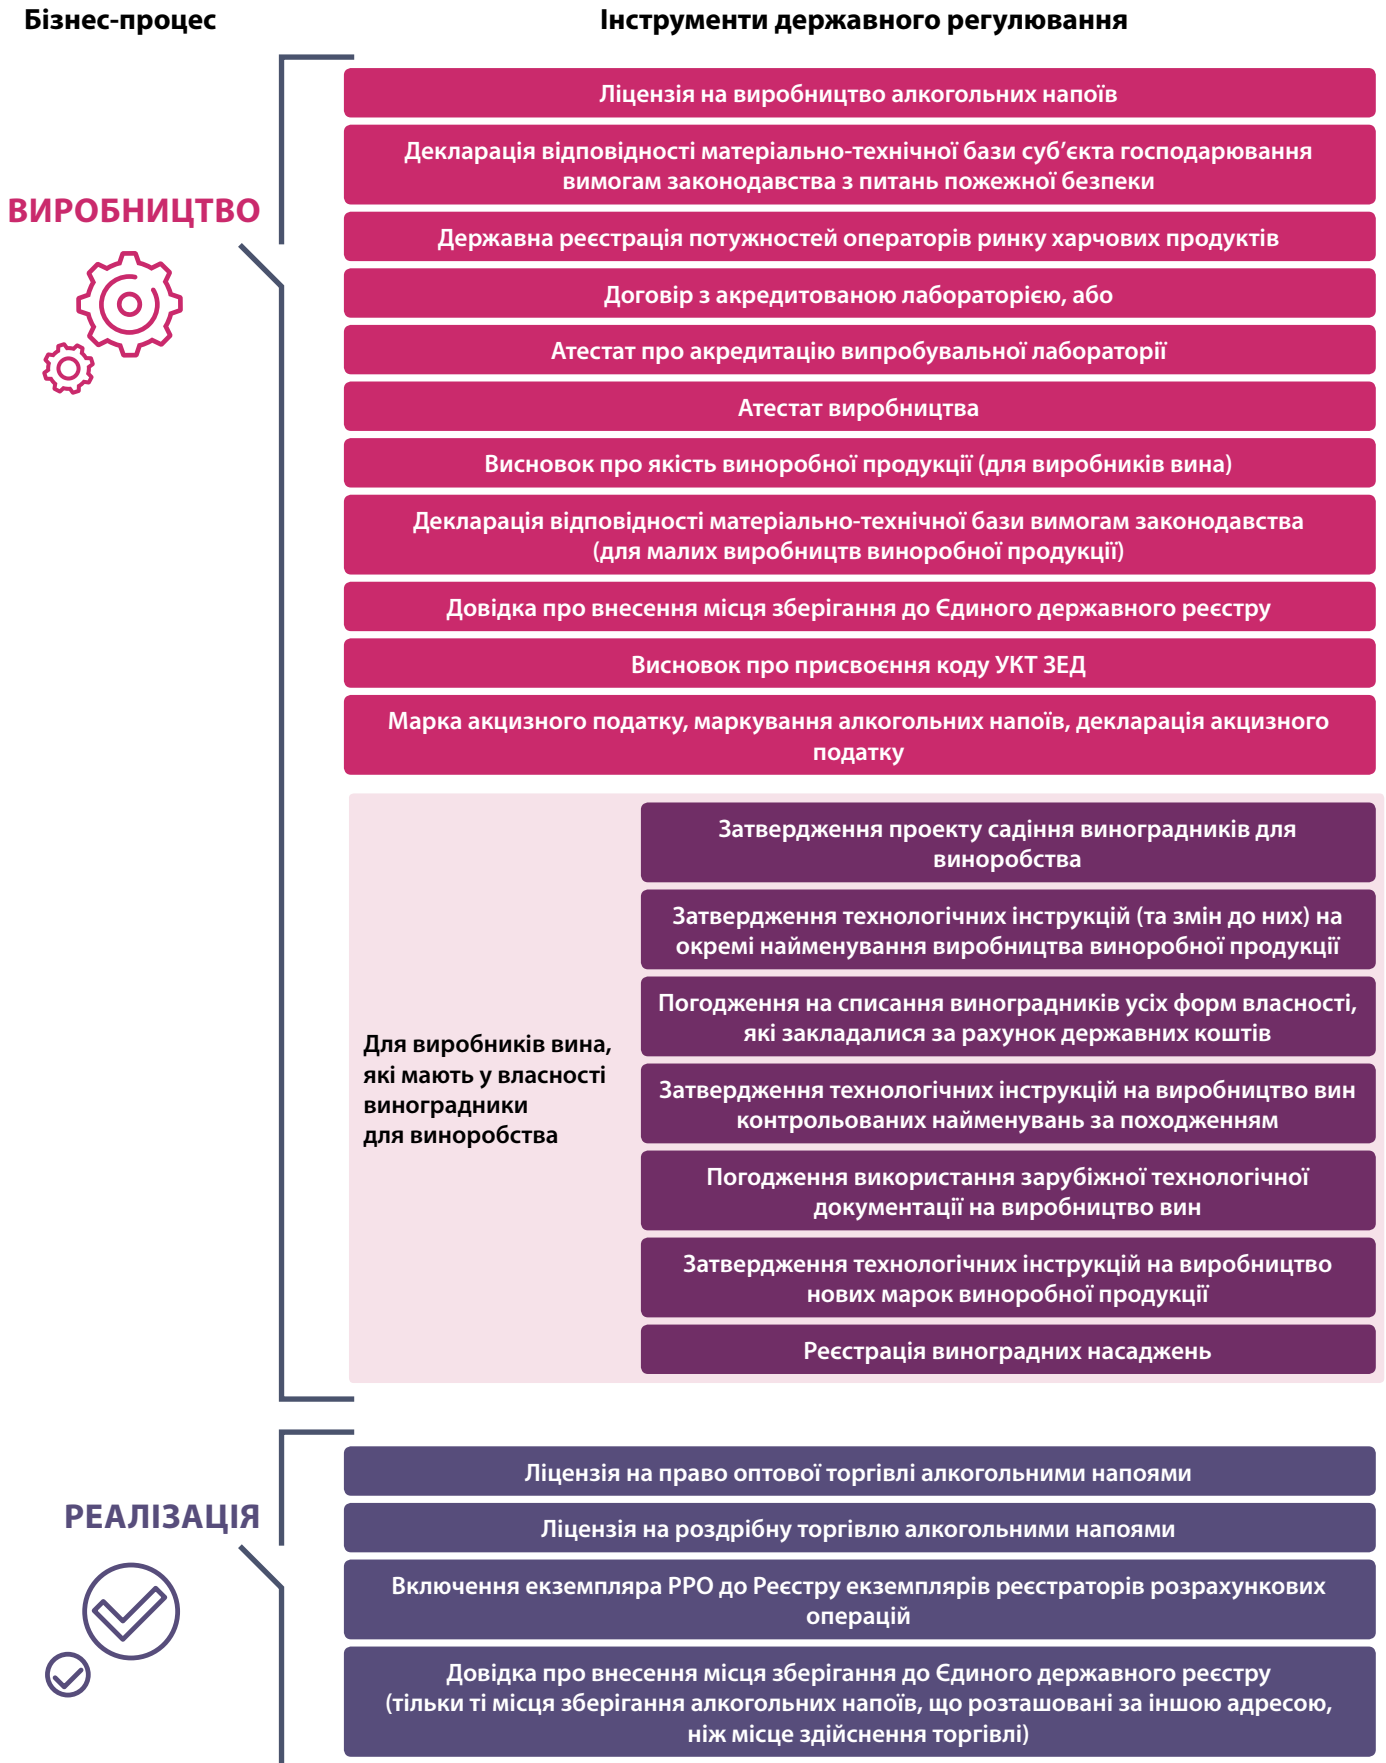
Бізнес-процес

Інструменти державного регулювання

ВИРОБНИЦТВО

Ліцензія на виробництво алкогольних напоїв

Декларація відповідності матеріально-технічної бази суб'єкта господарювання вимогам законодавства з питань пожежної безпеки

Державна реєстрація потужностей операторів ринку харчових продуктів

Договір з акредитованою лабораторією, або

Атестат про акредитацію випробувальної лабораторії

Атестат виробництва

Висновок про якість виноробної продукції (для виробників вина)

Декларація відповідності матеріально-технічної бази вимогам законодавства (для малих виробництв виноробної продукції)

Довідка про внесення місця зберігання до Єдиного державного реєстру

Висновок про присвоєння коду УКТ ЗЕД

Марка акцизного податку, маркування алкогольних напоїв, декларація акцизного податку

Для виробників вина, які мають у власності виноградники для виноробства

Затвердження проекту садіння виноградників для виноробства

Затвердження технологічних інструкцій (та змін до них) на окремі найменування виробництва виноробної продукції

Погодження на списання виноградників усіх форм власності, які закладалися за рахунок державних коштів

Затвердження технологічних інструкцій на виробництво вин контрольованих найменувань за походженням

Погодження використання зарубіжної технологічної документації на виробництво вин

Затвердження технологічних інструкцій на виробництво нових марок виноробної продукції

Реєстрація виноградних насаджень

РЕАЛІЗАЦІЯ

Ліцензія на право оптової торгівлі алкогольними напоями

Ліцензія на роздрібну торгівлю алкогольними напоями

Включення екземпляра РРО до Реєстру екземплярів реєстраторів розрахункових операцій

Довідка про внесення місця зберігання до Єдиного державного реєстру (тільки ті місця зберігання алкогольних напоїв, що розташовані за іншою адресою, ніж місце здійснення торгівлі)